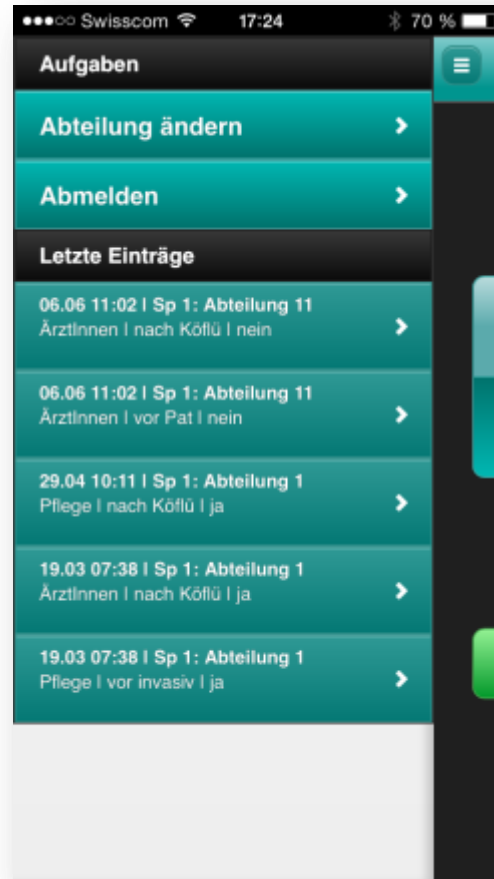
●●●○○ Swisscom 17:24 70 %

Aufgaben

Abteilung ändern

Abmelden

Letzte Einträge

06.06 11:02 I Sp 1: Abteilung 11
ÄrztInnen I nach Köflü I nein

06.06 11:02 I Sp 1: Abteilung 11
ÄrztInnen I vor Pat I nein

29.04 10:11 I Sp 1: Abteilung 1
Pflege I nach Köflü I ja

19.03 07:38 I Sp 1: Abteilung 1
ÄrztInnen I nach Köflü I ja

19.03 07:38 I Sp 1: Abteilung 1
Pflege I vor invasiv I ja